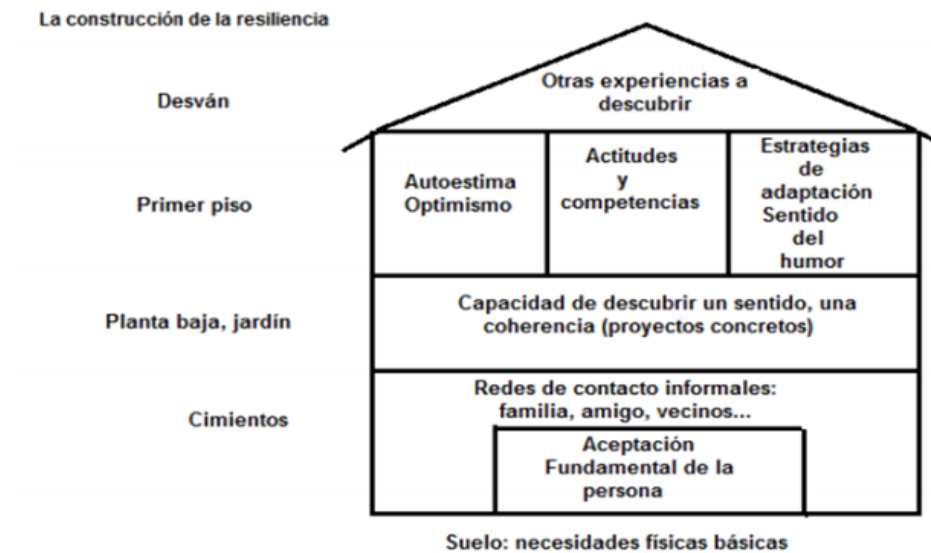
La construcción de la resiliencia

Desván

Otras experiencias a descubrir

Primer piso

Autoestima Optimismo

Actitudes y competencias

Estrategias de adaptación Sentido del humor

Planta baja, jardín

Capacidad de descubrir un sentido, una coherencia (proyectos concretos)

Cimientos

Redes de contacto informales: familia, amigo, vecinos...

Aceptación Fundamental de la persona

Suelo: necesidades físicas básicas